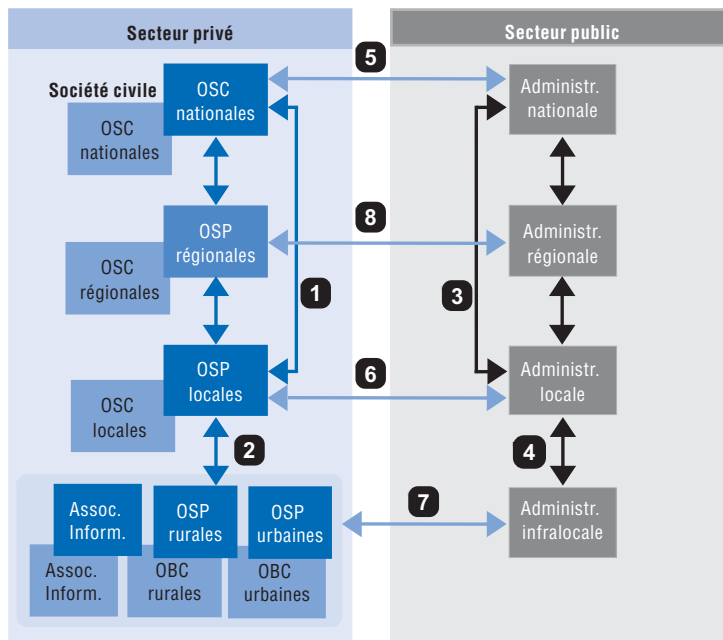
Secteur privé

Secteur public

Société civile

OSC nationales

OSC nationales

5

Administr. nationale

OSP régionales

OSC régionales

8

Administr. régionale

1

3

OSP locales

OSC locales

6

Administr. locale

2

4

Assoc. Inform.

OSP rurales

OSP urbaines

Assoc. Inform.

OBC rurales

OBC urbaines

7

Administr. infralocale